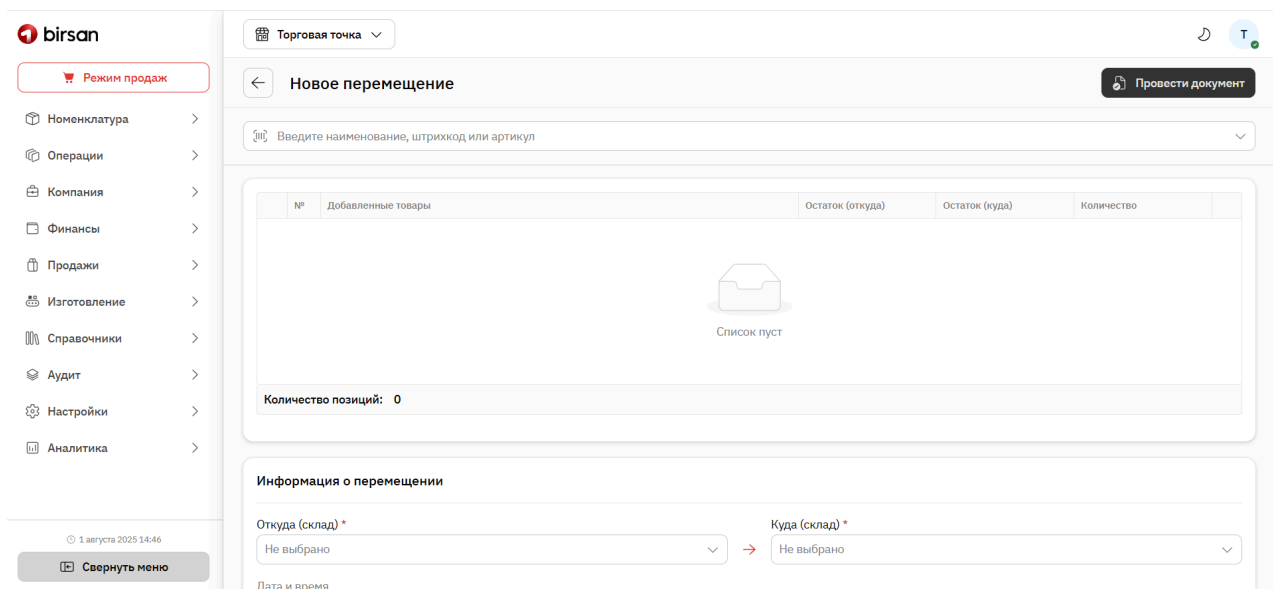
birsan

Режим продаж

Номенклатура
Операции
Компания
Финансы
Продажи
Изготовление
Справочники
Аудит
Настройки
Аналитика

1 августа 2025 14:46

Свернуть меню

Торговая точка

T

Новое перемещение

Провести документ

Введите наименование, штрихкод или артикул

| № | Добавленные товары | Остаток (откуда) | Остаток (куда) | Количество |
|---|---|---|---|---|

Список пуст

Количество позиций: 0

Информация о перемещении

Откуда (склад) *
Не выбрано

Куда (склад) *
Не выбрано

Дата и время